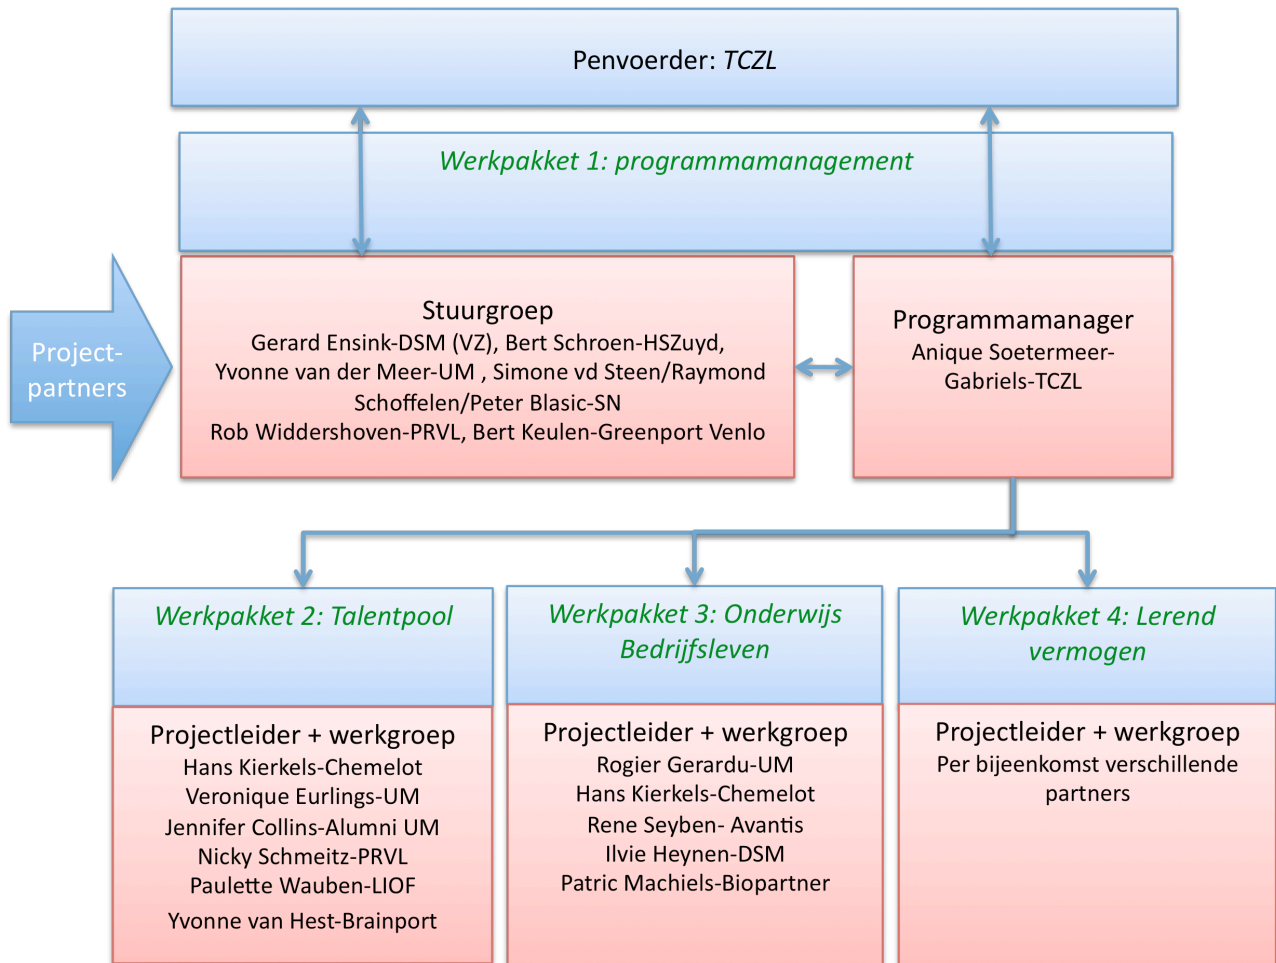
Penvoerder: TCZL

Werkpakket 1: programmamanagement

Project-partners

Stuurgroep
Gerard Ensink-DSM (VZ), Bert Schroen-HSZuyd, Yvonne van der Meer-UM , Simone vd Steen/Raymond Schoffelen/Peter Blasic-SN
Rob Widdershoven-PRVL, Bert Keulen-Greenport Venlo

Programmamanager
Anique Soetermeer-Gabriels-TCZL

Werkpakket 2: Talentpool

Projectleider + werkgroep
Hans Kierkels-Chemelot
Veronique Eurlings-UM
Jennifer Collins-Alumni UM
Nicky Schmeitz-PRVL
Paulette Wauben-LIOF
Yvonne van Hest-Brainport

Werkpakket 3: Onderwijs Bedrijfsleven

Projectleider + werkgroep
Rogier Gerardu-UM
Hans Kierkels-Chemelot
Rene Seyben- Avantis
Ilvie Heynen-DSM
Patric Machiels-Biopartner

Werkpakket 4: Lerend vermogen

Projectleider + werkgroep
Per bijeenkomst verschillende partners